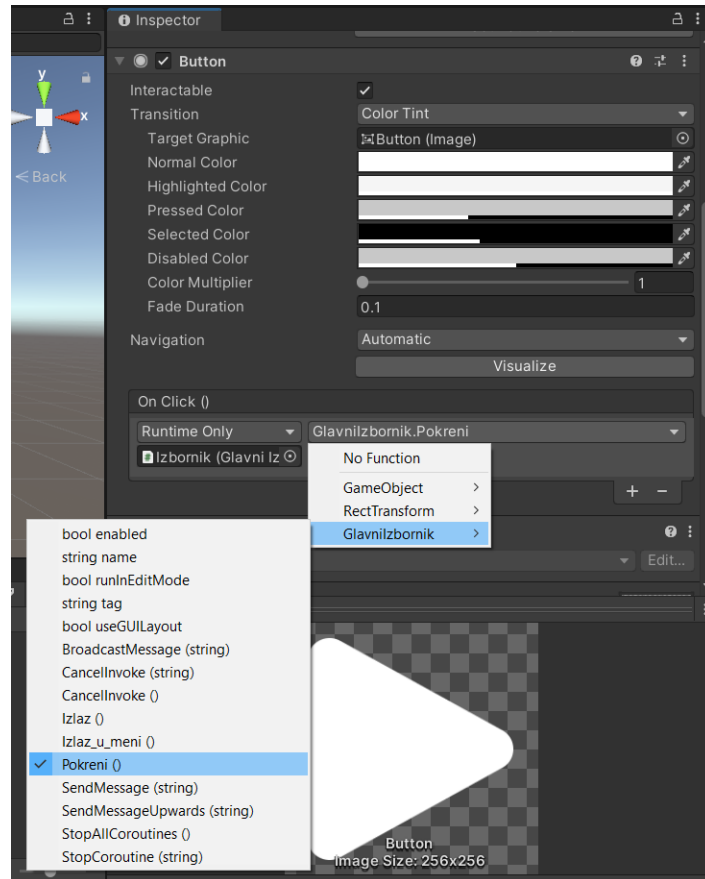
Inspector

y
x
< Back

Button

Interactable ✓
Transition Color Tint
Target Graphic Button (Image)
Normal Color
Highlighted Color
Pressed Color
Selected Color
Disabled Color
Color Multiplier 1
Fade Duration 0.1

Navigation Automatic
Visualize

On Click ()
Runtime Only GlavniIzbornik.Pokreni
Izbornik (Glavni Iz

No Function
GameObject >
RectTransform >
GlavniIzbornik >

+ −

Edit...

bool enabled
string name
bool runInEditMode
string tag
bool useGUILayout
BroadcastMessage (string)
CancelInvoke (string)
CancelInvoke ()
Izlaz ()
Izlaz_u_meni ()
✓ Pokreni ()
SendMessage (string)
SendMessageUpwards (string)
StopAllCoroutines ()
StopCoroutine (string)

Button
Image Size: 256x256